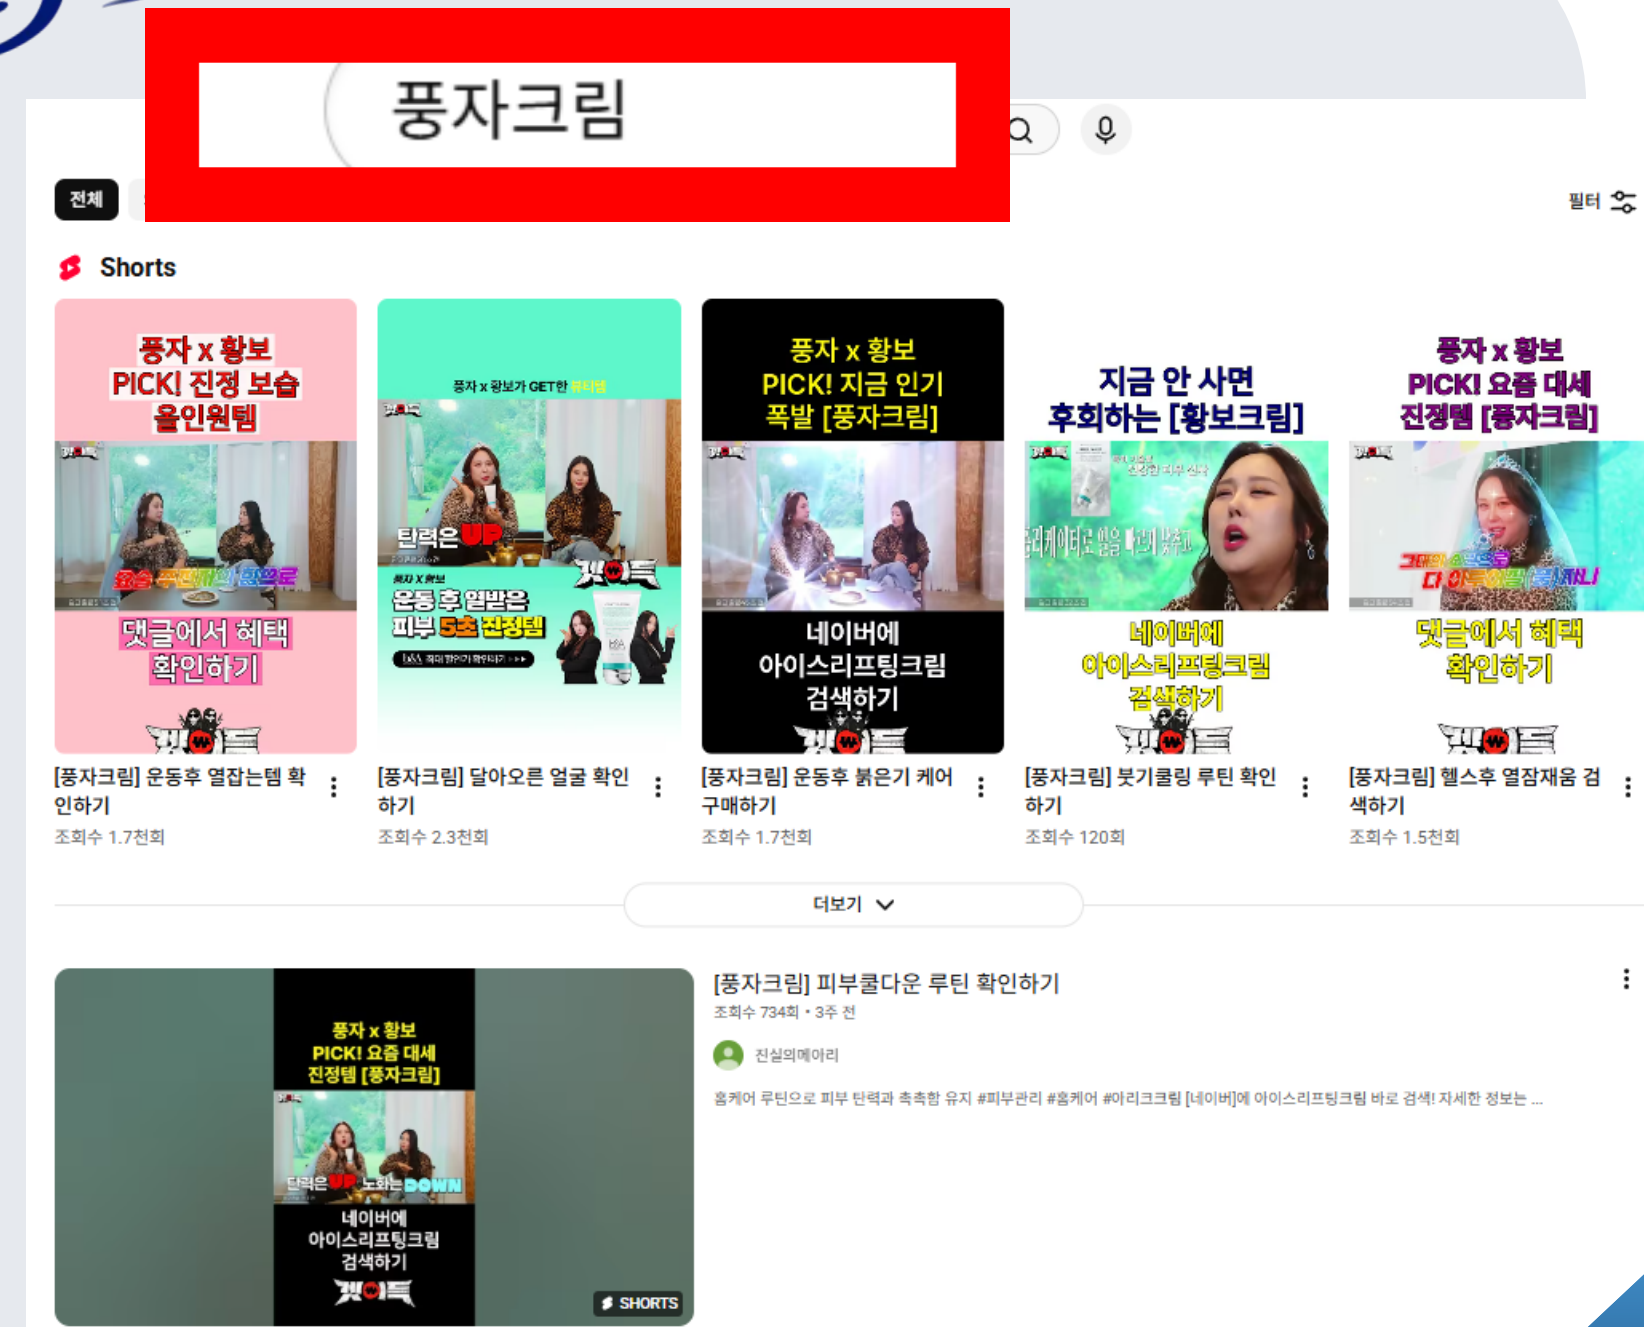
풍자크림

전체

필터

Shorts

풍자 x 황보 PICK! 진정 보습 올인원템

댓글에서 혜택 확인하기

[풍자크림] 운동후 열잡는템 확인하기
조회수 1.7천회

풍자 x 황보가 GET한 뷰티템

탄력은 UP

풍자 X 황보 운동 후 열받은 피부 5초 진정템

[풍자크림] 달아오른 얼굴 확인하기
조회수 2.3천회

풍자 x 황보 PICK! 지금 인기 폭발 [풍자크림]

네이버에 아이스리프팅크림 검색하기

[풍자크림] 운동후 붉은기 케어 구매하기
조회수 1.7천회

지금 안 사면 후회하는 [황보크림]

네이버에 아이스리프팅크림 검색하기

[풍자크림] 붓기쿨링 루틴 확인하기
조회수 120회

풍자 x 황보 PICK! 요즘 대세 진정템 [풍자크림]

댓글에서 혜택 확인하기

[풍자크림] 헬스후 열잠재움 검색하기
조회수 1.5천회

더보기

풍자 x 황보 PICK! 요즘 대세 진정템 [풍자크림]

탄력은 UP 노화는 DOWN

네이버에 아이스리프팅크림 검색하기

SHORTS

[풍자크림] 피부쿨다운 루틴 확인하기
조회수 734회 • 3주 전

진실의메아리

홈케어 루틴으로 피부 탄력과 촉촉함 유지 #피부관리 #홈케어 #아리크크림 [네이버]에 아이스리프팅크림 바로 검색! 자세한 정보는 ...